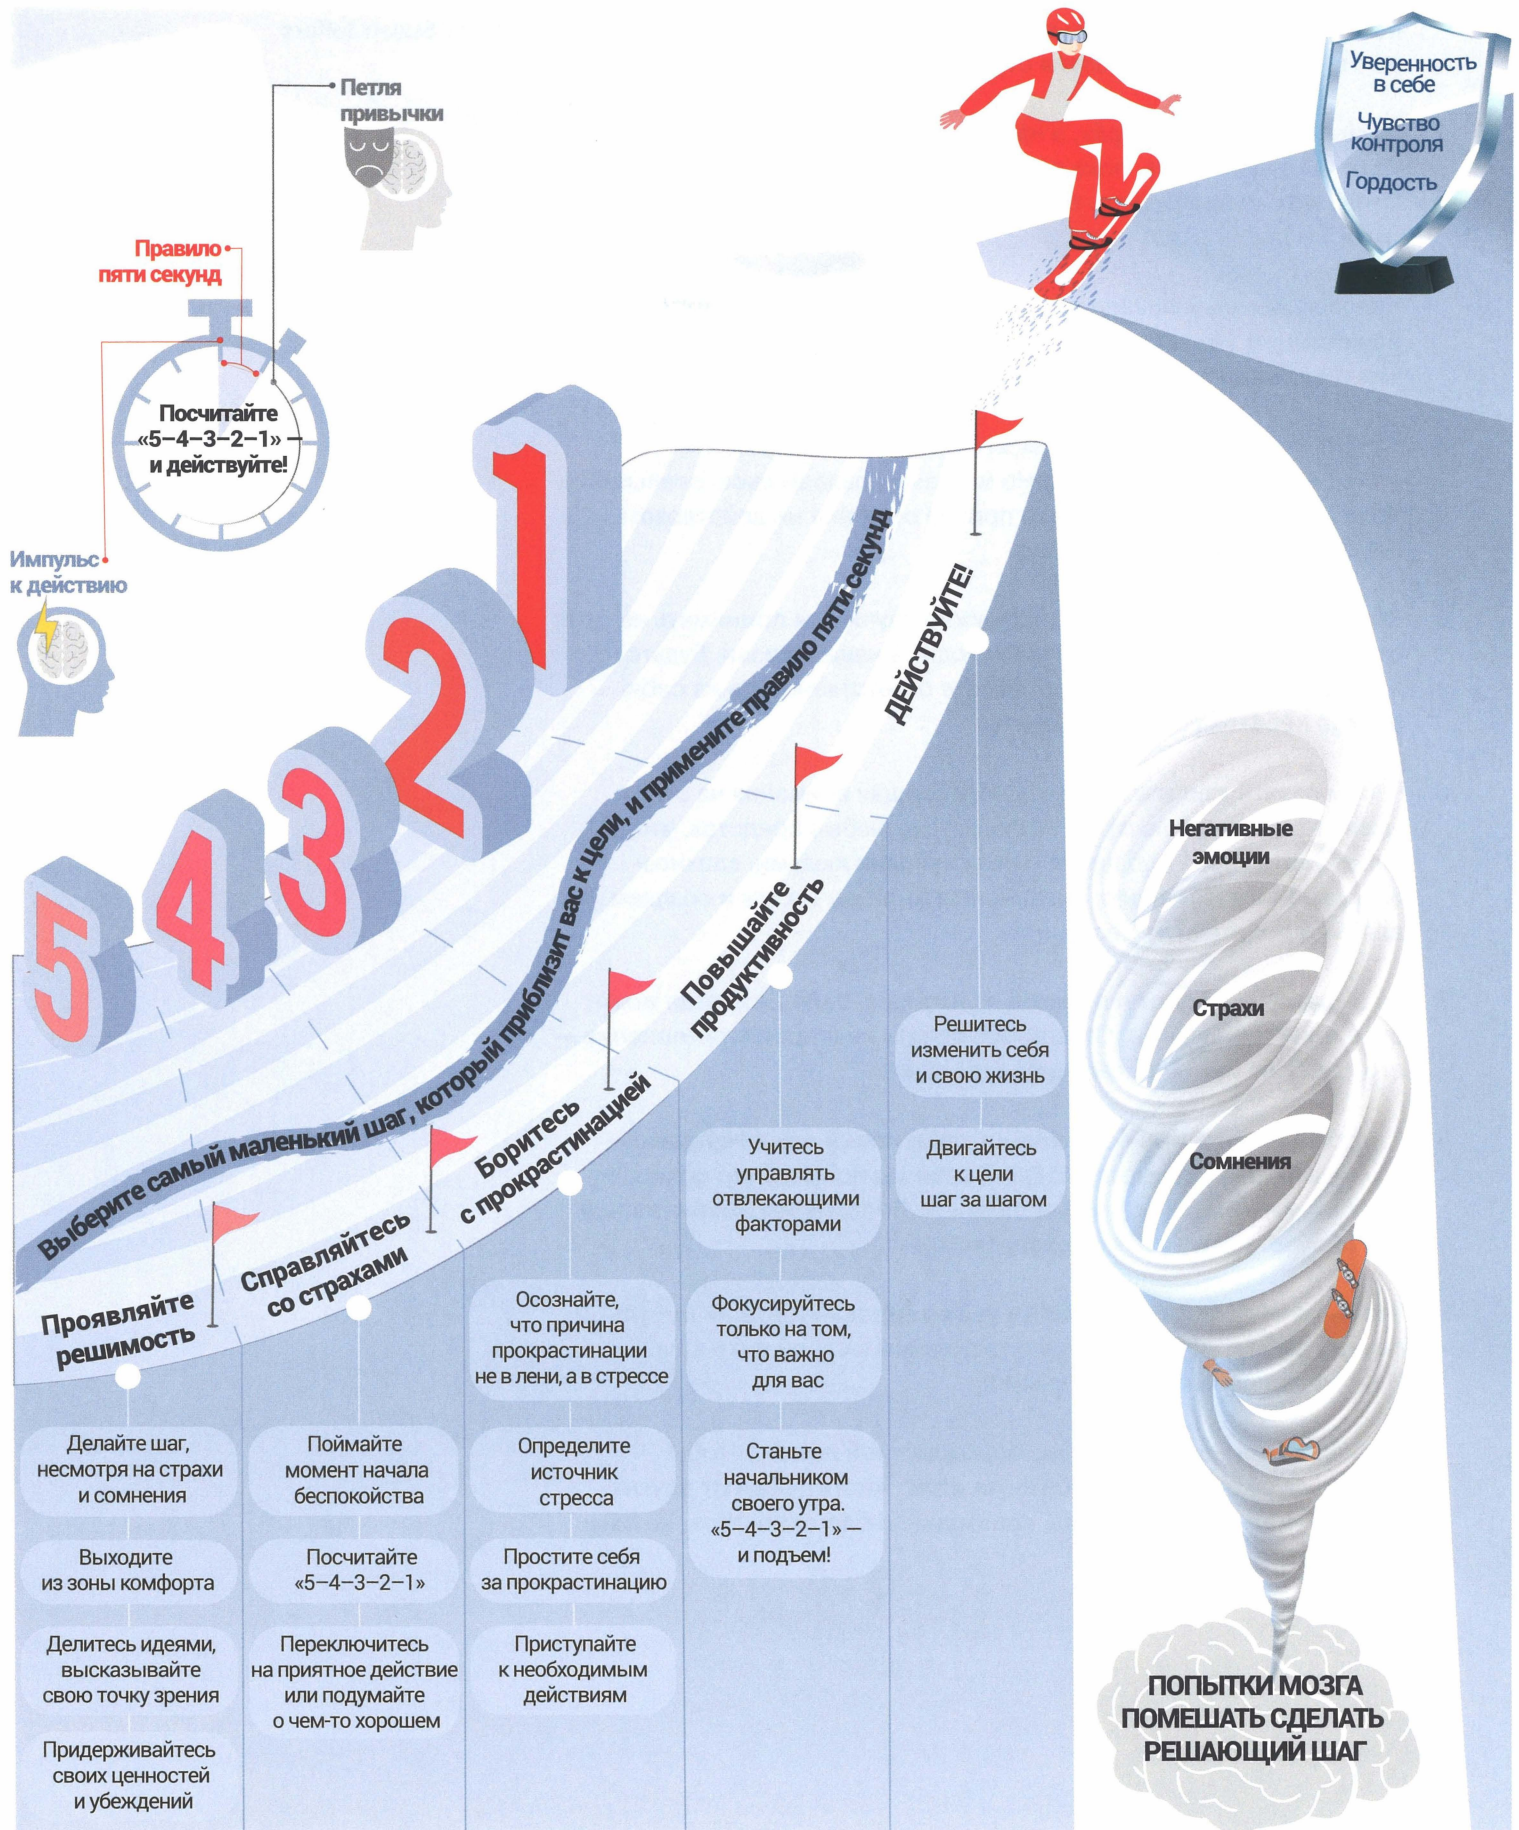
Петля привычки

Правило пяти секунд

Посчитайте «5–4–3–2–1» — и действуйте!

Импульс к действию

Уверенность в себе

Чувство контроля

Гордость

5 4 3 2 1

Выберите самый маленький шаг, который приблизит вас к цели, и примените правило пяти секунд

ДЕЙСТВУЙТЕ!

Повышайте продуктивность

Боритесь с прокрастинацией

Справляйтесь со страхами

Проявляйте решимость

Делайте шаг, несмотря на страхи и сомнения

Выходите из зоны комфорта

Делитесь идеями, высказывайте свою точку зрения

Придерживайтесь своих ценностей и убеждений

Поймайте момент начала беспокойства

Посчитайте «5–4–3–2–1»

Переключитесь на приятное действие или подумайте о чем-то хорошем

Осознайте, что причина прокрастинации не в лени, а в стрессе

Определите источник стресса

Простите себя за прокрастинацию

Приступайте к необходимым действиям

Учитесь управлять отвлекающими факторами

Фокусируйтесь только на том, что важно для вас

Станьте начальником своего утра. «5–4–3–2–1» — и подъем!

Решитесь изменить себя и свою жизнь

Двигайтесь к цели шаг за шагом

Негативные эмоции

Страхи

Сомнения

ПОПЫТКИ МОЗГА ПОМЕШАТЬ СДЕЛАТЬ РЕШАЮЩИЙ ШАГ